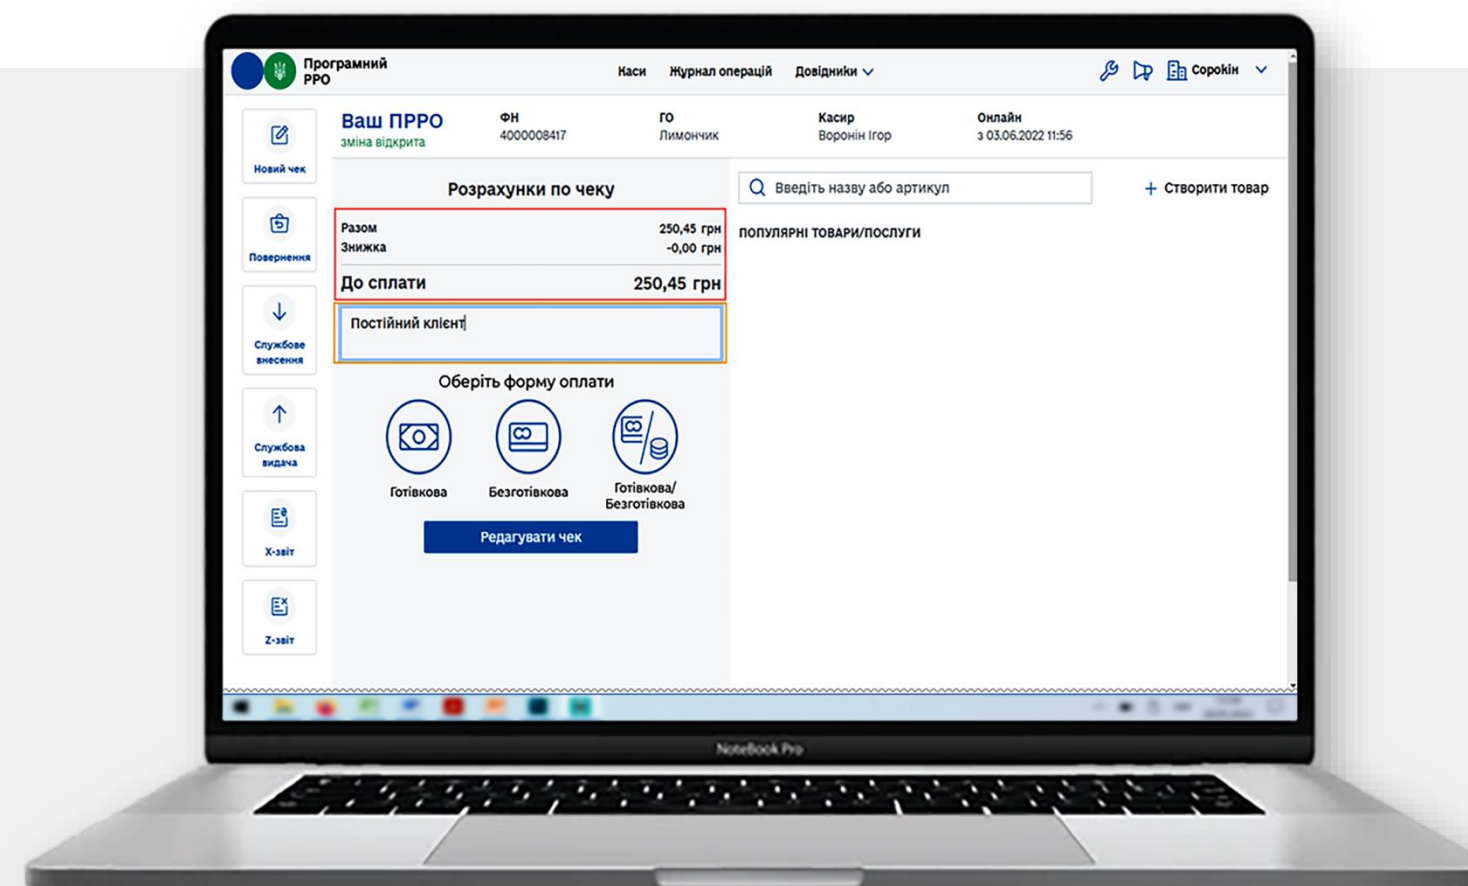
Програмний РРО

Каси Журнал операцій Довідники

Сорокін

Новий чек

Повернення

Службове внесення

Службова видача

Х-звіт

Z-звіт

Ваш ПРРО
зміна відкрита

ФН
4000008417

ГО
Лимончик

Касир
Воронін Ігор

Онлайн
з 03.06.2022 11:56

Розрахунки по чеку

Разом 250,45 грн
Знижка -0,00 грн
До сплати 250,45 грн

Постійний клієнт

Оберіть форму оплати

Готівкова

Безготівкова

Готівкова/ Безготівкова

Редагувати чек

Введіть назву або артикул

+ Створити товар

ПОПУЛЯРНІ ТОВАРИ/ПОСЛУГИ

NoteBook Pro